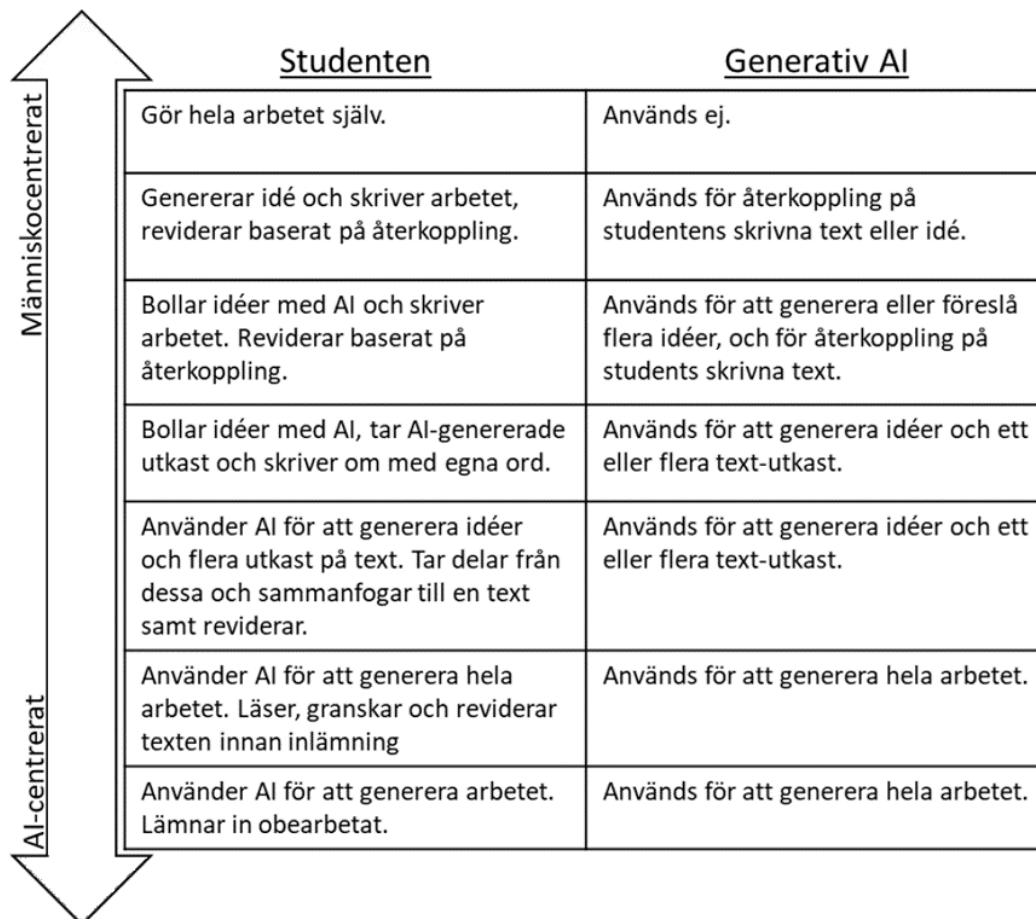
Människocentrerat

AI-centrerat

| Studenten | Generativ AI |
|---|---|
| Gör hela arbetet själv. | Används ej. |
| Genererar idé och skriver arbetet, reviderar baserat på återkoppling. | Används för återkoppling på studentens skrivna text eller idé. |
| Bollar idéer med AI och skriver arbetet. Reviderar baserat på återkoppling. | Används för att generera eller föreslå flera idéer, och för återkoppling på students skrivna text. |
| Bollar idéer med AI, tar AI-genererade utkast och skriver om med egna ord. | Används för att generera idéer och ett eller flera text-utkast. |
| Använder AI för att generera idéer och flera utkast på text. Tar delar från dessa och sammanfogar till en text samt reviderar. | Används för att generera idéer och ett eller flera text-utkast. |
| Använder AI för att generera hela arbetet. Läser, granskar och reviderar texten innan inlämning | Används för att generera hela arbetet. |
| Använder AI för att generera arbetet. Lämnar in obearbetat. | Används för att generera hela arbetet. |